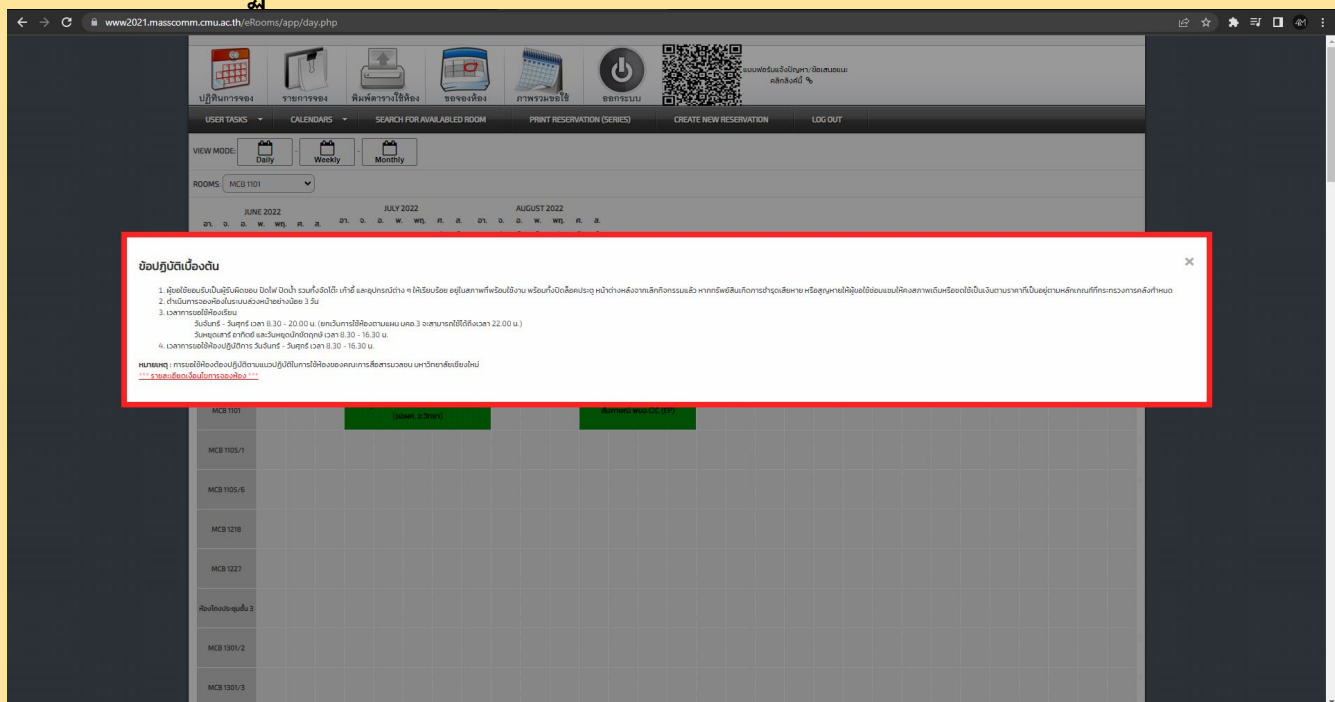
www2021.masscomm.cmu.ac.th/eRooms/app/day.php

ปฏิทินการจอง รายการจอง พิมพ์ตารางใช้ห้อง ขอจองห้อง ภาพรวมขอใช้ ออกระบบ

แบบฟอร์มแจ้งปัญหา/ข้อเสนอแนะ คลิกลิงค์นี้ %

USER TASKS CALENDARS SEARCH FOR AVAILABLED ROOM PRINT RESERVATION (SERIES) CREATE NEW RESERVATION LOG OUT

VIEW MODE: Daily Weekly Monthly

ROOMS MCB 1101

JUNE 2022
อา. จ. อ. พ. พฤ. ศ. ส.

JULY 2022
อา. จ. อ. พ. พฤ. ศ. ส.

AUGUST 2022
อา. จ. อ. พ. พฤ. ศ. ส.

ข้อปฏิบัติเบื้องต้น

×

1. ผู้ขอใช้ยอมรับเป็นผู้รับผิดชอบ ปิดไฟ ปิดน้ำ รวมทั้งจัดโต๊ะ เก้าอี้ และอุปกรณ์ต่าง ๆ ให้เรียบร้อย อยู่ในสภาพที่พร้อมใช้งาน พร้อมทั้งปิดล็อคประตู หน้าต่างหลังจากเลิกกิจกรรมแล้ว หากทรัพย์สินเกิดการชำรุดเสียหาย หรือสูญหายให้ผู้ขอใช้ซ่อมแซมให้คงสภาพเดิมหรือชดใช้เป็นเงินตามราคาที่เป็นอยู่ตามหลักเกณฑ์ที่กระทรวงการคลังกำหนด
2. ดำเนินการจองห้องในระบบล่วงหน้าอย่างน้อย 3 วัน
3. เวลาการขอใช้ห้องเรียน
วันจันทร์ - วันศุกร์ เวลา 8.30 - 20.00 น. (ยกเว้นการใช้ห้องตามแผน มคอ.3 จะสามารถใช้ได้ถึงเวลา 22.00 น.)
วันหยุดเสาร์ อาทิตย์ และวันหยุดนักขัตฤกษ์ เวลา 8.30 - 16.30 น.
4. เวลาการขอใช้ห้องปฏิบัติการ วันจันทร์ - วันศุกร์ เวลา 8.30 - 16.30 น.

หมายเหตุ : การขอใช้ห้องต้องปฏิบัติตามแนวปฏิบัติในการใช้ห้องของคณะการสื่อสารมวลชน มหาวิทยาลัยเชียงใหม่
*** รายละเอียดเงื่อนไขการจองห้อง ***

MCB 1101
(ผอพศ. ธ.วิทยา)
สื่อภาพนิ่ง ผมด.CC (EP)
MCB 1105/1
MCB 1105/6
MCB 1218
MCB 1227
ห้องโถงประชุมชั้น 3
MCB 1301/2
MCB 1301/3